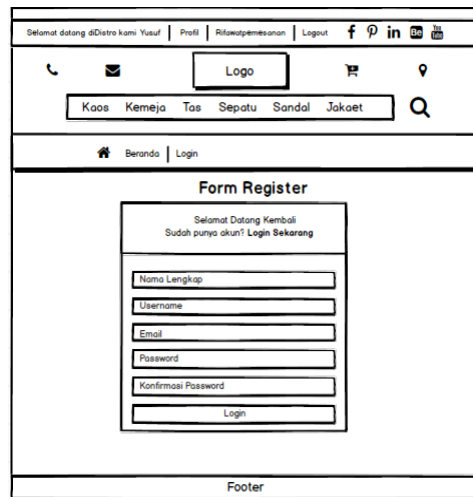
Selamat datang diDistro kami Yusuf | Profil | Rifawatpemesanan | Logout

Logo

Kaos Kemeja Tas Sepatu Sandal Jakaet

Beranda | Login

Form Register

Selamat Datang Kembali
Sudah punya akun? Login Sekarang

Nama Lengkap

Username

Email

Password

Konfirmasi Password

Login

Footer